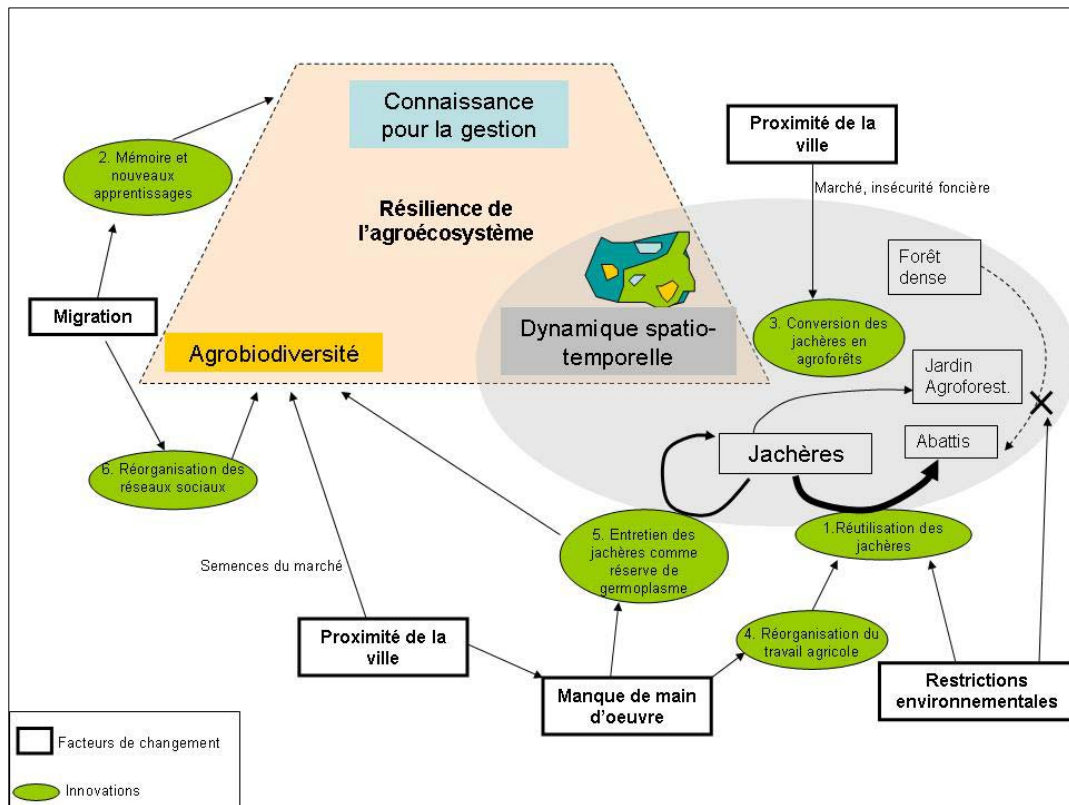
Connaissance pour la gestion

Proximité de la ville

Marché, insécurité foncière

2. Mémoire et nouveaux apprentissages

Résilience de l'agroécosystème

Forêt dense

Migration

Agrobiodiversité

Dynamique spatio-temporelle

3. Conversion des jachères en agroforêts

Jardin Agroforest.

Abattis

Jachères

6. Réorganisation des réseaux sociaux

1.Réutilisation des jachères

5. Entretien des jachères comme réserve de germoplasme

Semences du marché

Proximité de la ville

4. Réorganisation du travail agricole

Manque de main d'oeuvre

Restrictions environnementales

Facteurs de changement

Innovations